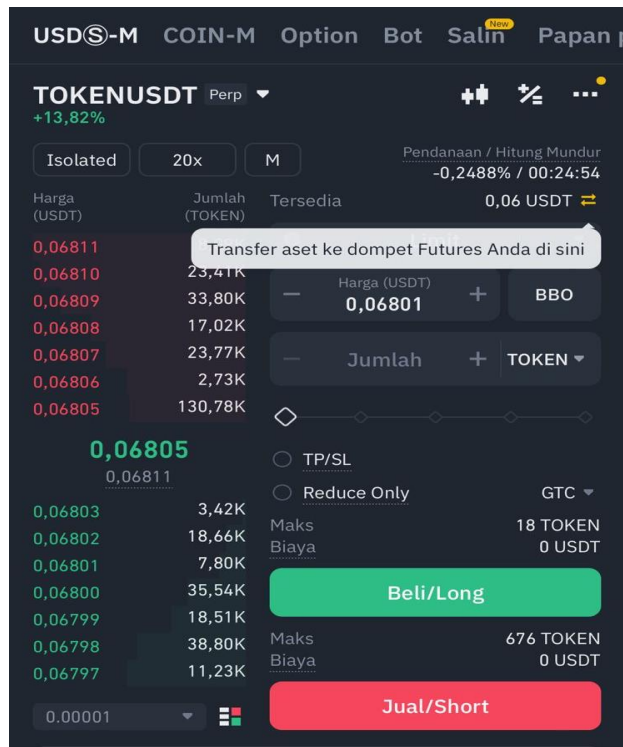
USDⓈ-M COIN-M Option Bot Salin New Papan

TOKENUSDT Perp
+13,82%

Isolated 20x M

Pendanaan / Hitung Mundur
-0,2488% / 00:24:54

| Harga (USDT) | Jumlah (TOKEN) |
|---|---|
| 0,06811 | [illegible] |
| 0,06810 | 23,41K |
| 0,06809 | 33,80K |
| 0,06808 | 17,02K |
| 0,06807 | 23,77K |
| 0,06806 | 2,73K |
| 0,06805 | 130,78K |

0,06805
0,06811

| | |
|---|---|
| 0,06803 | 3,42K |
| 0,06802 | 18,66K |
| 0,06801 | 7,80K |
| 0,06800 | 35,54K |
| 0,06799 | 18,51K |
| 0,06798 | 38,80K |
| 0,06797 | 11,23K |

0.00001

Tersedia 0,06 USDT

Transfer aset ke dompet Futures Anda di sini

Harga (USDT)
0,06801
BBO

Jumlah TOKEN

TP/SL
Reduce Only GTC

Maks 18 TOKEN
Biaya 0 USDT

Beli/Long

Maks 676 TOKEN
Biaya 0 USDT

Jual/Short